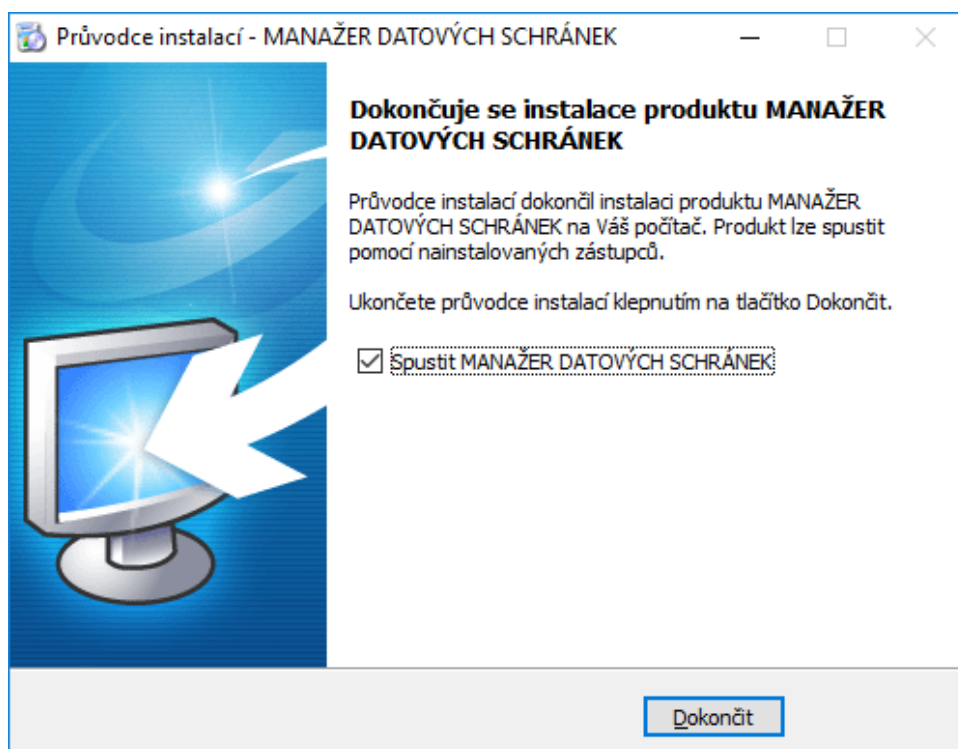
Průvodce instalací - MANAŽER DATOVÝCH SCHRÁNEK

Dokončuje se instalace produktu MANAŽER DATOVÝCH SCHRÁNEK

Průvodce instalací dokončil instalaci produktu MANAŽER DATOVÝCH SCHRÁNEK na Váš počítač. Produkt lze spustit pomocí nainstalovaných zástupců.

Ukončete průvodce instalací klepnutím na tlačítko Dokončit.

Spustit MANAŽER DATOVÝCH SCHRÁNEK

Dokončit